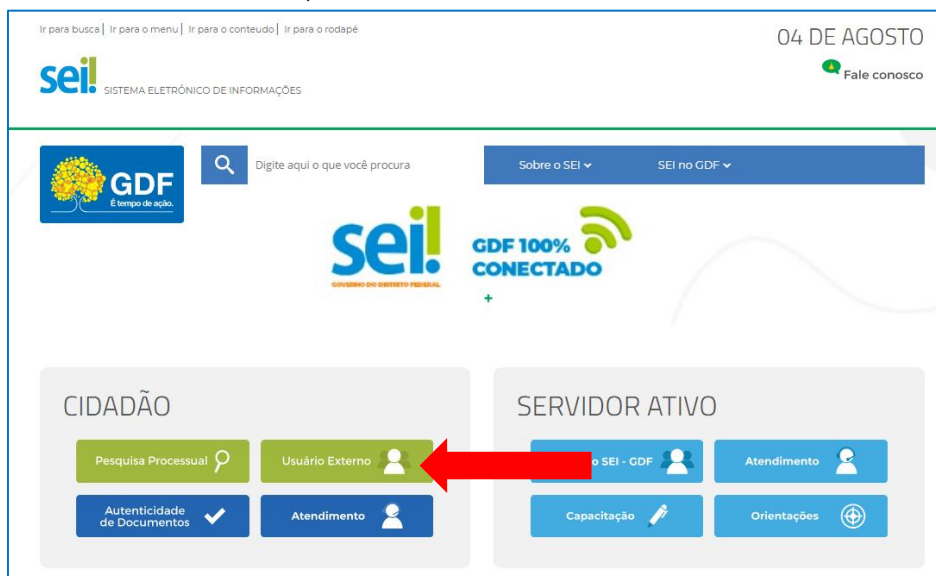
Ir para busca | Ir para o menu | Ir para o conteudo | Ir para o rodapé

sei! SISTEMA ELETRÔNICO DE INFORMAÇÕES

04 DE AGOSTO

Fale conosco

GDF
É tempo de ação.

Digite aqui o que você procura

Sobre o SEI

SEI no GDF

sei!
GOVERNO DO DISTRITO FEDERAL

GDF 100% CONECTADO

+

CIDADÃO

Pesquisa Processual

Usuário Externo

Autenticidade de Documentos

Atendimento

SERVIDOR ATIVO

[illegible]o SEI - GDF

Atendimento

Capacitação

Orientações